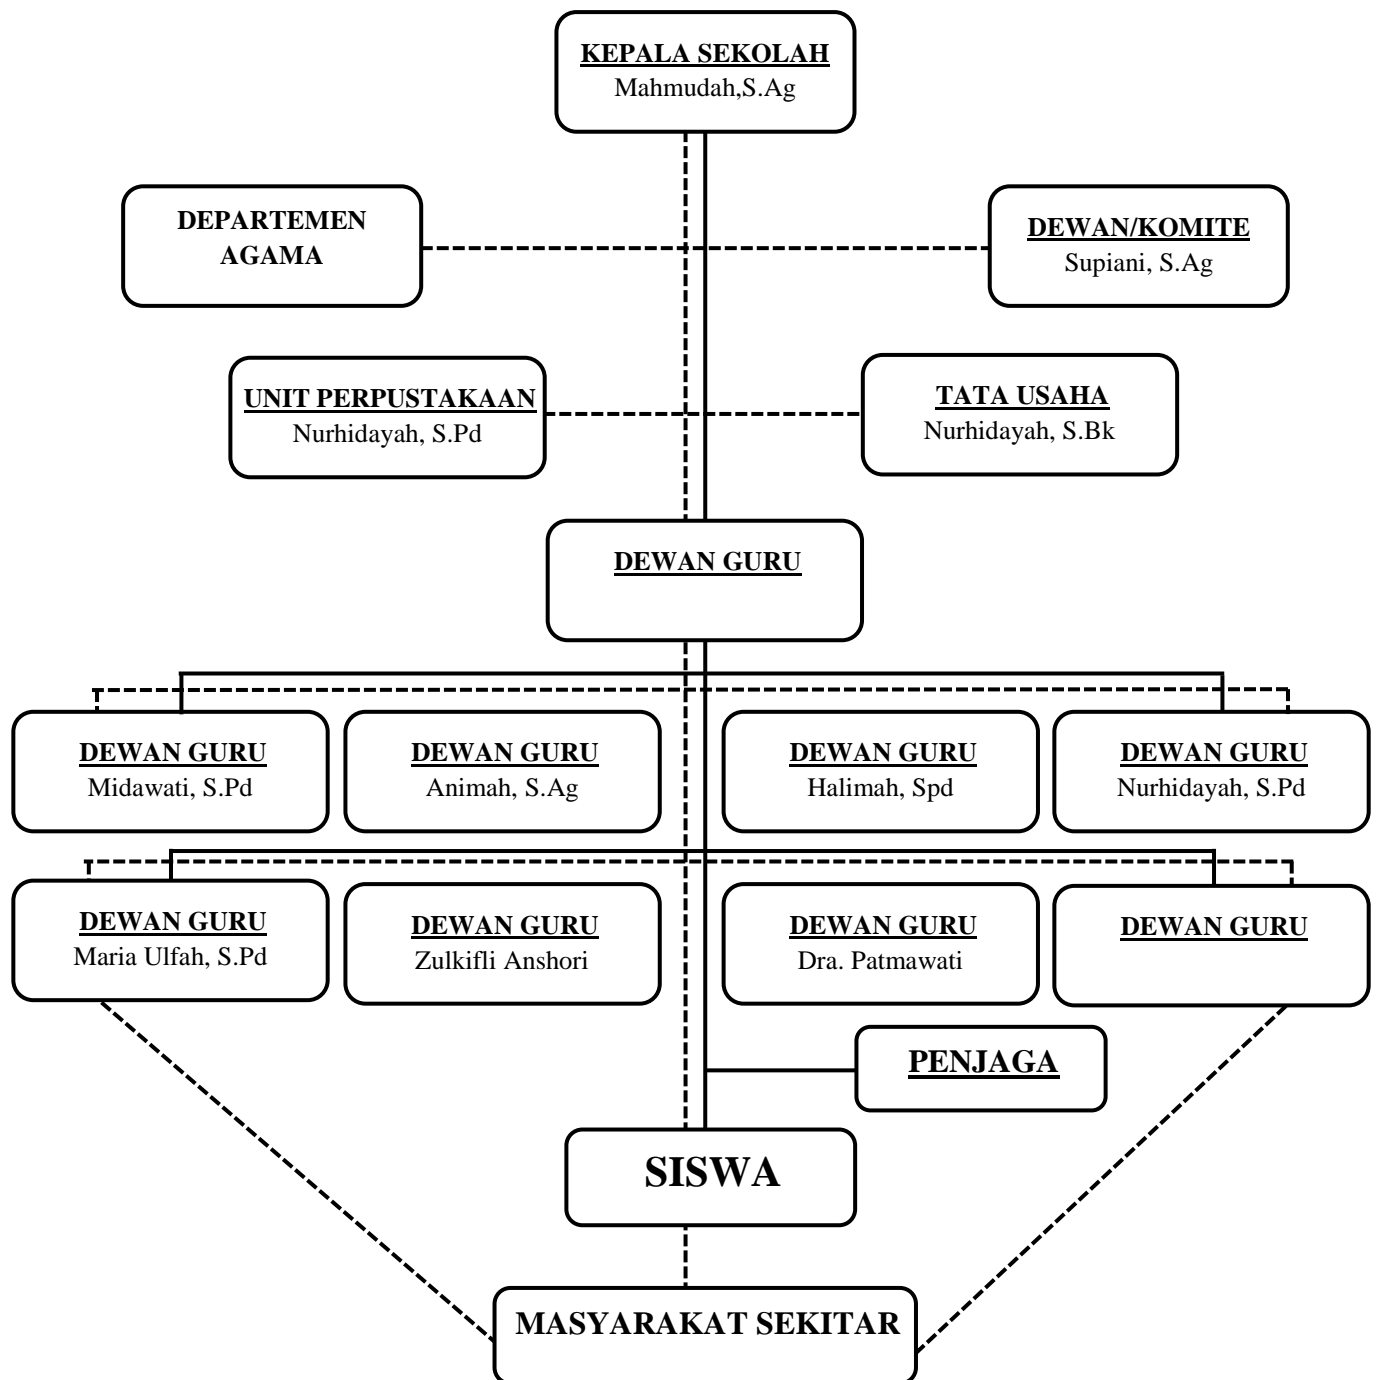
KEPALA SEKOLAH
Mahmudah,S.Ag

DEPARTEMEN AGAMA

DEWAN/KOMITE
Supiani, S.Ag

UNIT PERPUSTAKAAN
Nurhidayah, S.Pd

TATA USAHA
Nurhidayah, S.Bk

DEWAN GURU

DEWAN GURU
Midawati, S.Pd

DEWAN GURU
Animah, S.Ag

DEWAN GURU
Halimah, Spd

DEWAN GURU
Nurhidayah, S.Pd

DEWAN GURU
Maria Ulfah, S.Pd

DEWAN GURU
Zulkifli Anshori

DEWAN GURU
Dra. Patmawati

DEWAN GURU

PENJAGA

SISWA

MASYARAKAT SEKITAR